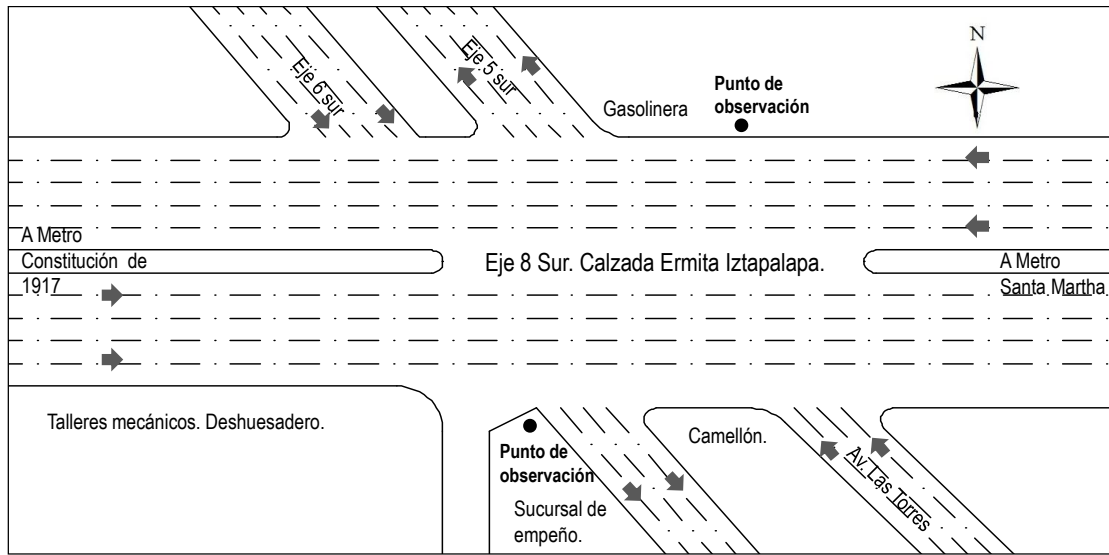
N

Eje 6 sur

Eje 5 sur

Gasolinera

Punto de observación

A Metro Constitución de 1917

Eje 8 Sur. Calzada Ermita Iztapalapa.

A Metro Santa Martha

Talleres mecánicos. Deshuesadero.

Punto de observación

Sucursal de empeño.

Camellón.

Av. Las Torres